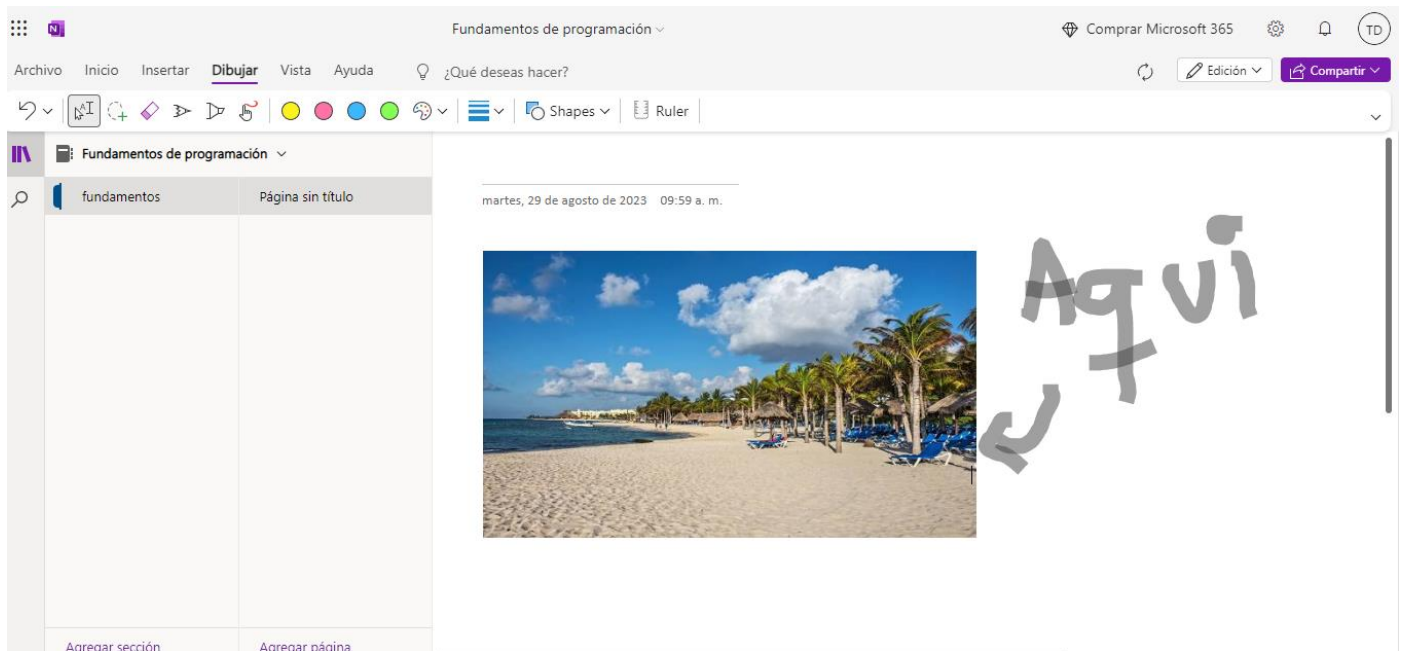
Fundamentos de programación

Comprar Microsoft 365

TD

Archivo Inicio Insertar Dibujar Vista Ayuda ¿Qué deseas hacer?

Edición Compartir

Shapes Ruler

Fundamentos de programación

fundamentos

Página sin título

martes, 29 de agosto de 2023 09:59 a. m.

Aqui

Agregar sección

Agregar página